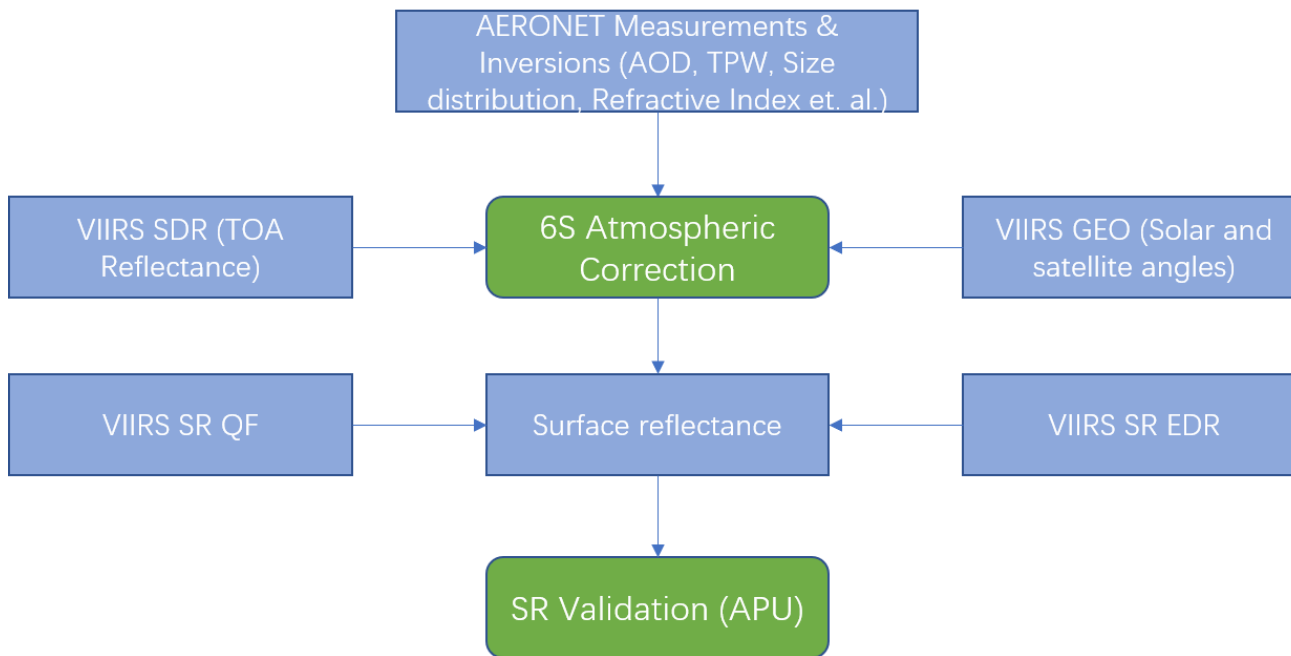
AERONET Measurements & Inversions (AOD, TPW, Size distribution, Refractive Index et. al.)

VIIRS SDR (TOA Reflectance)

6S Atmospheric Correction

VIIRS GEO (Solar and satellite angles)

VIIRS SR QF

Surface reflectance

VIIRS SR EDR

SR Validation (APU)